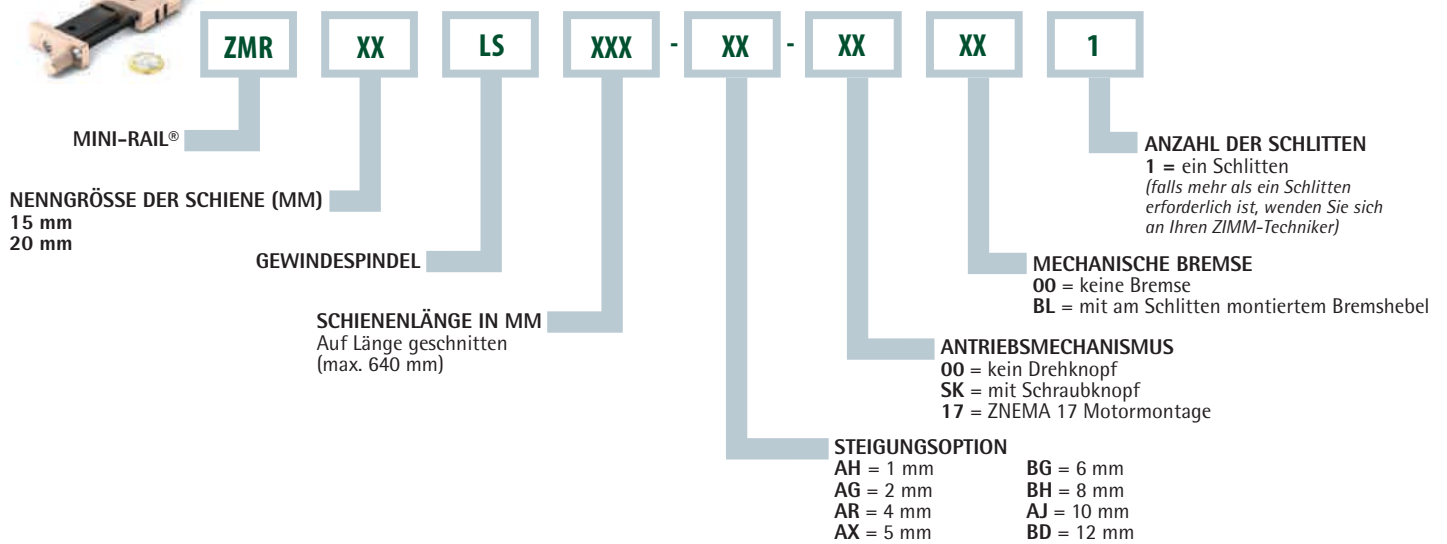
ZMR XX LS XXX - XX - XX XX 1

MINI-RAIL®

NENNGRÖSSE DER SCHIENE (MM)
15 mm
20 mm

GEWINDESPINDEL

SCHIENENLÄNGE IN MM
Auf Länge geschnitten (max. 640 mm)

STEIGUNGSOPTION
AH = 1 mm
AG = 2 mm
AR = 4 mm
AX = 5 mm
BG = 6 mm
BH = 8 mm
AJ = 10 mm
BD = 12 mm

ANTRIEBSMECHANISMUS
00 = kein Drehknopf
SK = mit Schraubknopf
17 = ZNEMA 17 Motormontage

MECHANISCHE BREMSE
00 = keine Bremse
BL = mit am Schlitten montiertem Bremshebel

ANZAHL DER SCHLITTEN
1 = ein Schlitten
(falls mehr als ein Schlitten erforderlich ist, wenden Sie sich an Ihren ZIMM-Techniker)